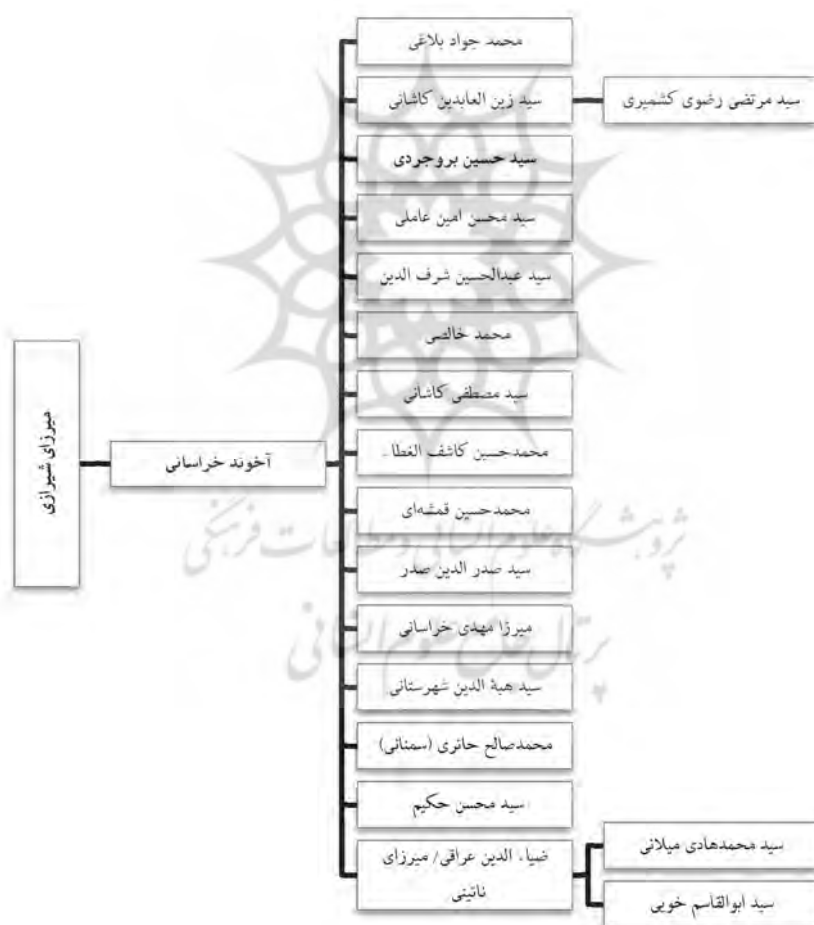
میرزای شیرازی

آخوند خراسانی

محمد جواد بلاغی

سید زین العابدین کاشانی

سید مرتضی رضوی کشمیری

سید حسین بروجردی

سید محسن امین عاملی

سید عبدالحسین شرف الدین

محمد خالصی

سید مصطفی کاشانی

محمدحسین کاشف الغطاء

محمدحسین قمشه‌ای

سید صدر الدین صدر

میرزا مهدی خراسانی

سید هبة الدین شهرستانی

محمدصالح حائری (سمنانی)

سید محسن حکیم

ضیاء الدین عراقی/ میرزای نائینی

سید محمدهادی میلانی

سید ابوالقاسم خویی

پژوهشگاه علوم انسانی و مطالعات فرهنگی
پرتال جامع علوم انسانی